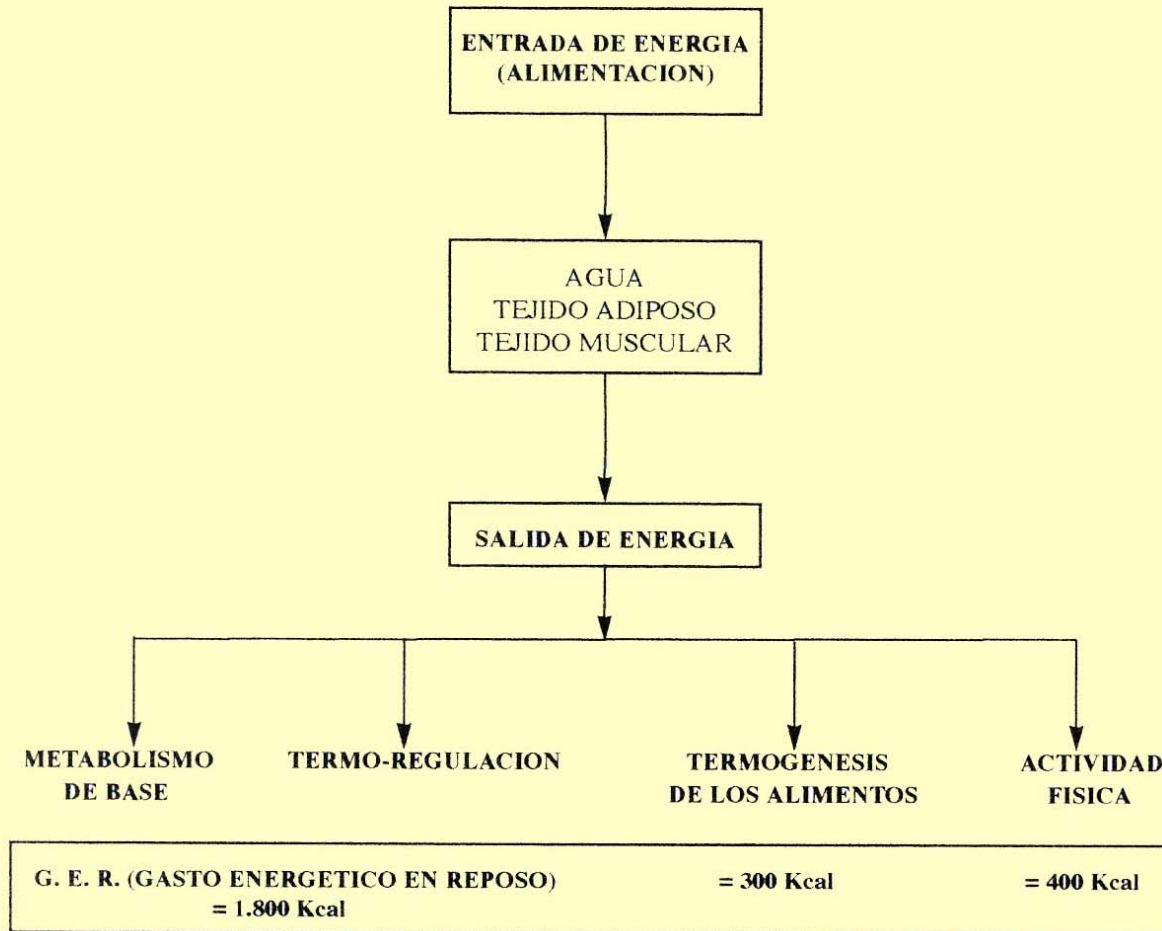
ENTRADA DE ENERGIA (ALIMENTACION)

AGUA
TEJIDO ADIPOSO
TEJIDO MUSCULAR

SALIDA DE ENERGIA

METABOLISMO DE BASE

TERMO-REGULACION

TERMOGENESIS DE LOS ALIMENTOS

ACTIVIDAD FISICA

G. E. R. (GASTO ENERGETICO EN REPOSO) = 1.800 Kcal

= 300 Kcal

= 400 Kcal